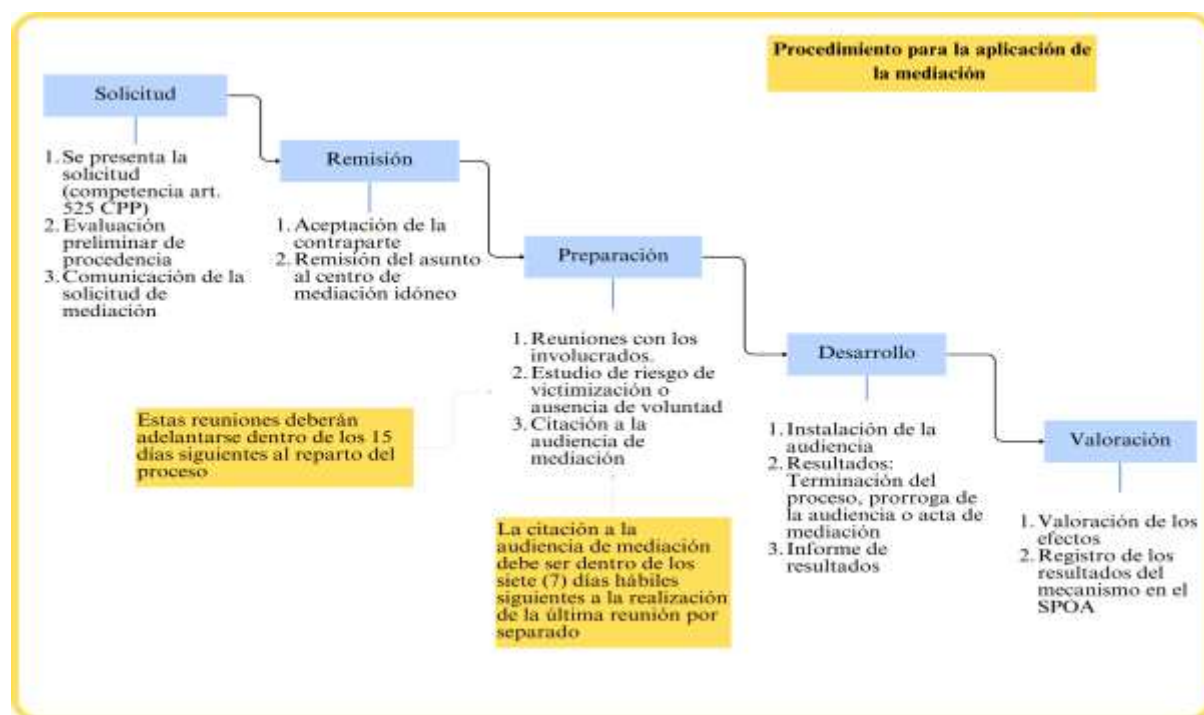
Procedimiento para la aplicación de la mediación

Solicitud

1. Se presenta la solicitud (competencia art. 525 CPP)
2. Evaluación preliminar de procedencia
3. Comunicación de la solicitud de mediación

Remisión

1. Aceptación de la contraparte
2. Remisión del asunto al centro de mediación idóneo

Preparación

1. Reuniones con los involucrados.
2. Estudio de riesgo de victimización o ausencia de voluntad
3. Citación a la audiencia de mediación

Estas reuniones deberán adelantarse dentro de los 15 días siguientes al reparto del proceso

La citación a la audiencia de mediación debe ser dentro de los siete (7) días hábiles siguientes a la realización de la última reunión por separado

Desarrollo

1. Instalación de la audiencia
2. Resultados: Terminación del proceso, prorroga de la audiencia o acta de mediación
3. Informe de resultados

Valoración

1. Valoración de los efectos
2. Registro de los resultados del mecanismo en el SPOA